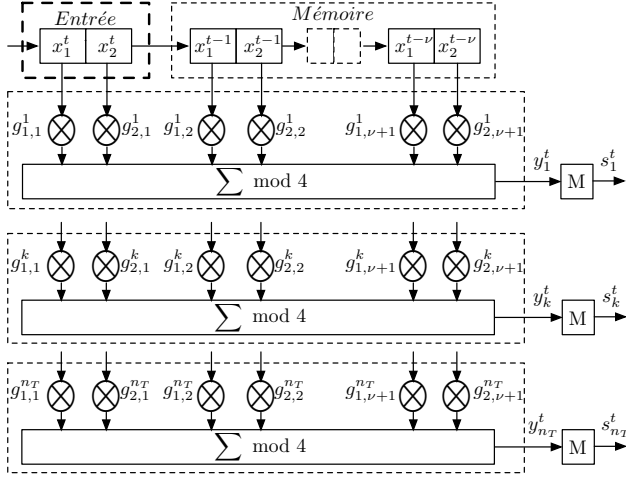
*Entrée*

*Mémoire*

$x_1^t$ $x_2^t$

$x_1^{t-1}$ $x_2^{t-1}$

$x_1^{t-\nu}$ $x_2^{t-\nu}$

$g_{1,1}^1$ $g_{2,1}^1$ $g_{1,2}^1$ $g_{2,2}^1$ $g_{1,\nu+1}^1$ $g_{2,\nu+1}^1$

$\sum$ mod 4

$y_1^t$ M $s_1^t$

$g_{1,1}^k$ $g_{2,1}^k$ $g_{1,2}^k$ $g_{2,2}^k$ $g_{1,\nu+1}^k$ $g_{2,\nu+1}^k$

$\sum$ mod 4

$y_k^t$ M $s_k^t$

$g_{1,1}^{n_T}$ $g_{2,1}^{n_T}$ $g_{1,2}^{n_T}$ $g_{2,2}^{n_T}$ $g_{1,\nu+1}^{n_T}$ $g_{2,\nu+1}^{n_T}$

$\sum$ mod 4

$y_{n_T}^t$ M $s_{n_T}^t$